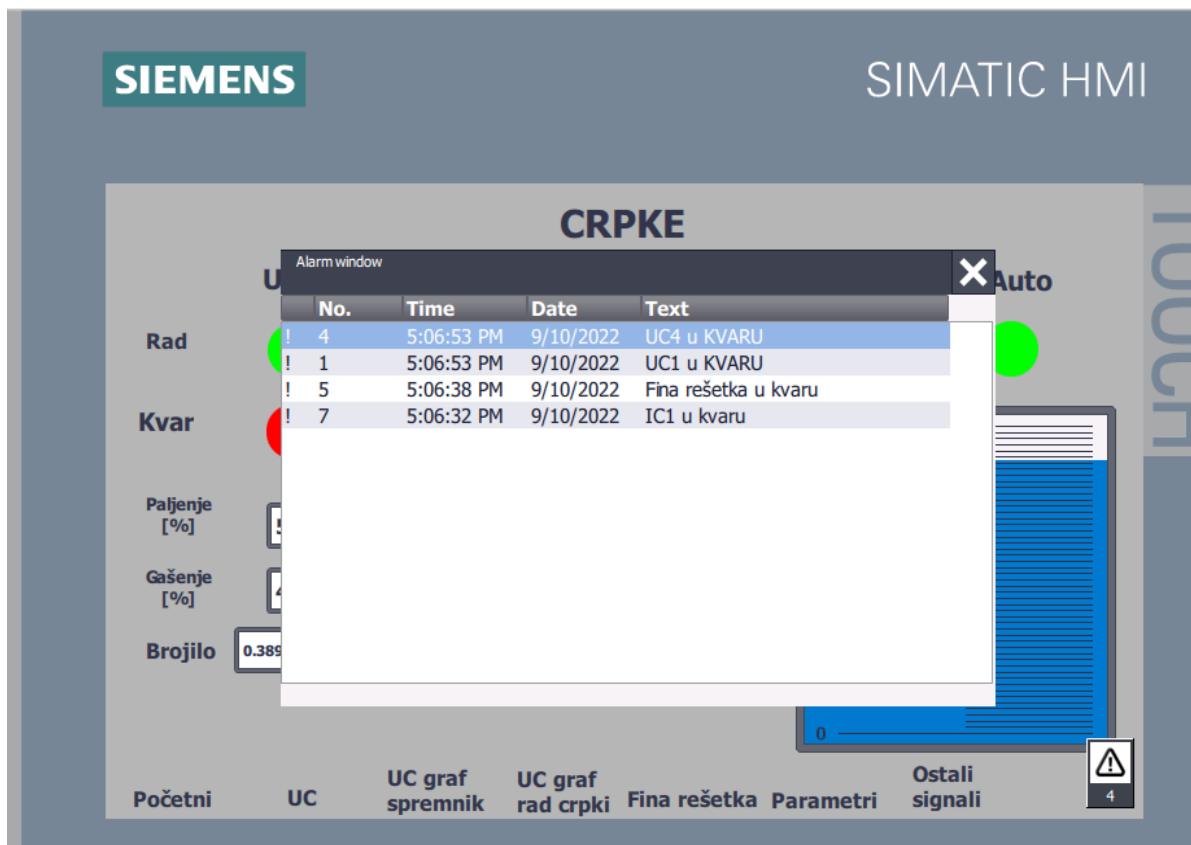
SIEMENS

SIMATIC HMI

TOUCH

CRPKE

U

Auto

Rad

Kvar

Paljenje [%]

5

Gašenje [%]

4

Brojilo

0.389

Alarm window

| | No. | Time | Date | Text |
|---|---|---|---|---|
| ! | 4 | 5:06:53 PM | 9/10/2022 | UC4 u KVARU |
| ! | 1 | 5:06:53 PM | 9/10/2022 | UC1 u KVARU |
| ! | 5 | 5:06:38 PM | 9/10/2022 | Fina rešetka u kvaru |
| ! | 7 | 5:06:32 PM | 9/10/2022 | IC1 u kvaru |

0

Početni

UC

UC graf spremnik

UC graf rad crpki

Fina rešetka

Parametri

Ostali signali

4